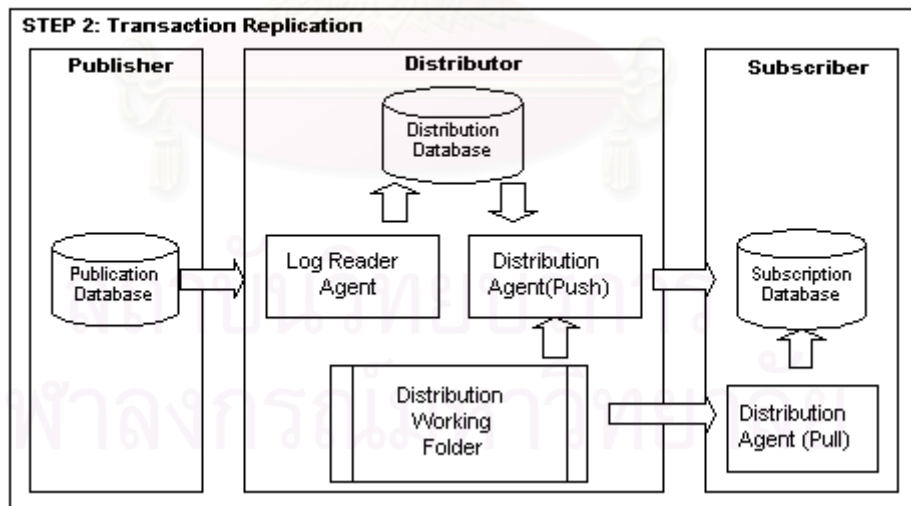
STEP 2: Transaction Replication

Publisher

Publication Database

Distributor

Distribution Database

Log Reader Agent

Distribution Agent(Push)

Distribution Working Folder

Subscriber

Subscription Database

Distribution Agent (Pull)

สถาบันวิทยบริการ
จุฬาลงกรณ์มหาวิทยาลัย